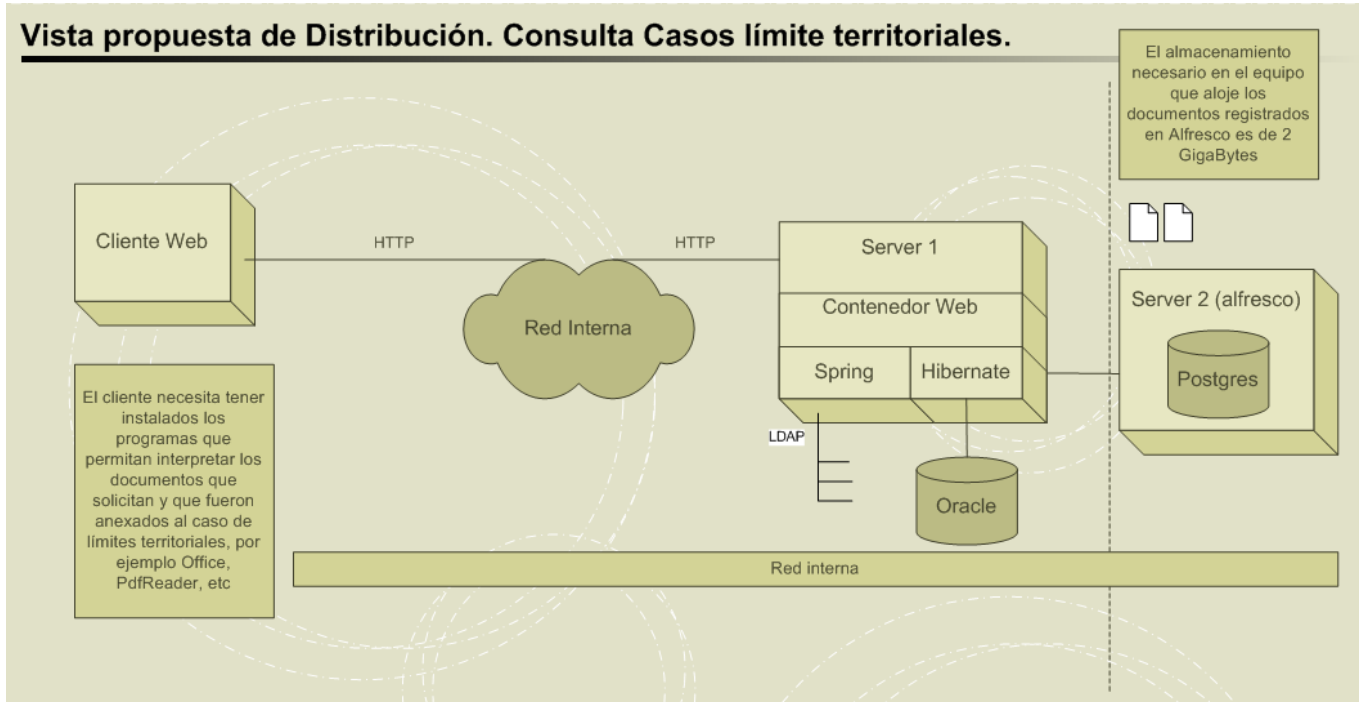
Vista propuesta de Distribución. Consulta Casos límite territoriales.

El almacenamiento necesario en el equipo que aloje los documentos registrados en Alfresco es de 2 GigaBytes

Cliente Web

HTTP

HTTP

Red Interna

Server 1

Contenedor Web

Spring

Hibernate

Server 2 (alfresco)

Postgres

LDAP

Oracle

El cliente necesita tener instalados los programas que permitan interpretar los documentos que solicitan y que fueron anexados al caso de límites territoriales, por ejemplo Office, PdfReader, etc

Red interna